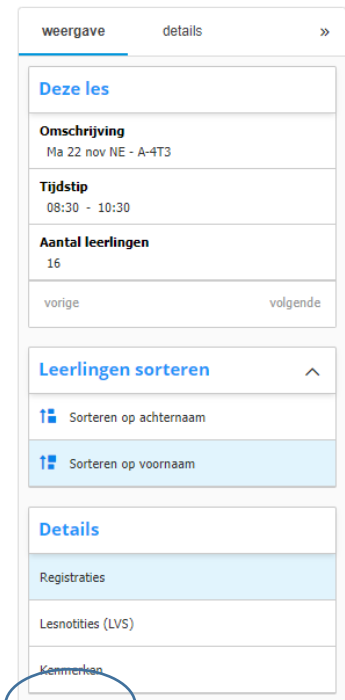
weergave details »

Deze les

Omschrijving
Ma 22 nov NE - A-4T3

Tijdstip
08:30 - 10:30

Aantal leerlingen
16

vorige volgende

Leerlingen sorteren

Sorteren op achternaam

Sorteren op voornaam

Details

Registraties

Lesnotities (LVS)

Kenmerken